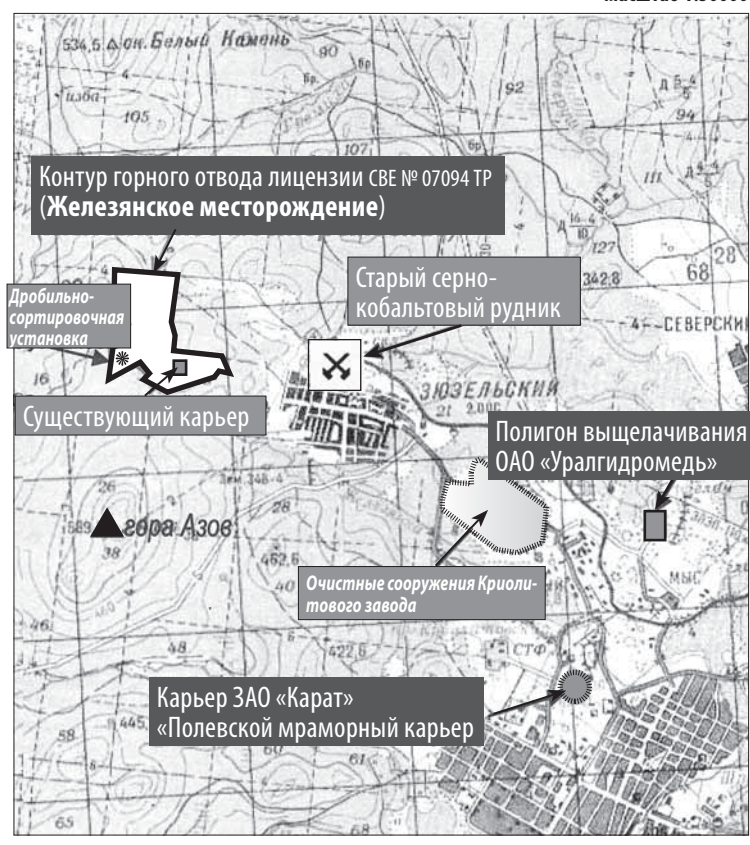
534,5 ок. Белый Камень
изба
105
90
92
107
94
111
127
28
68
342,8
СЕВЕРСКИЙ
ЗЮЗЕЛЬСКИЙ
16
589
38
40
462,6
422,6
48
46
445
58
60
61
65
СТФ
МЫС

Контур горного отвода лицензии СВЕ № 07094 ТР (**Железянское месторождение**)

Дробильно-сортировочная установка

Старый серно-кобальтовый рудник

Существующий карьер

Полигон выщелачивания ОАО «Уралгидромедь»

гора Азов

Очистные сооружения Криолитового завода

Карьер ЗАО «Карат» «Полевской мраморный карьер